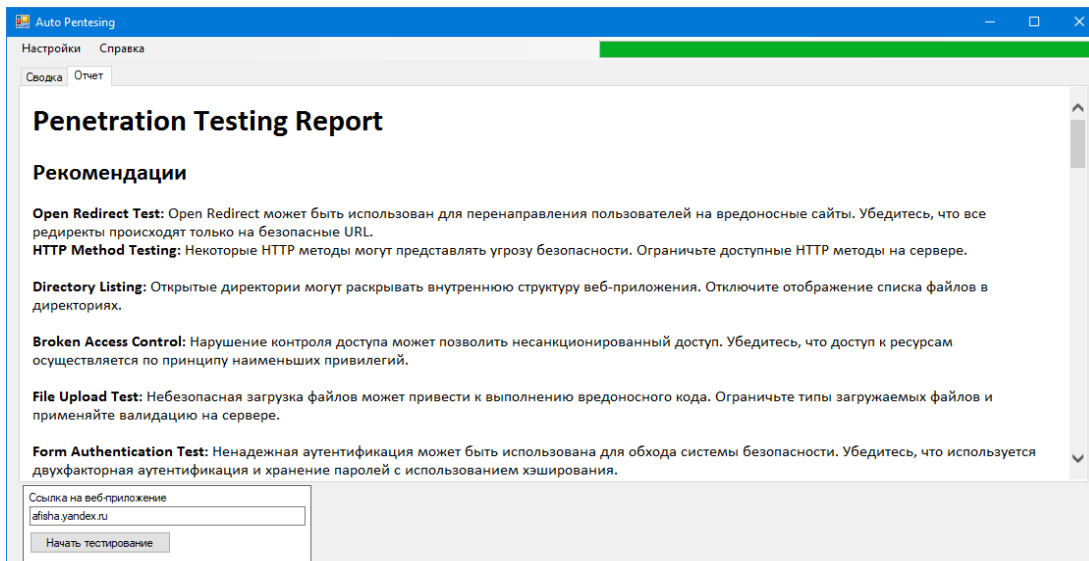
Auto Pentesing

Настройки Справка

Сводка Отчет

# Penetration Testing Report

## Рекомендации

**Open Redirect Test:** Open Redirect может быть использован для перенаправления пользователей на вредоносные сайты. Убедитесь, что все редиректы происходят только на безопасные URL.
**HTTP Method Testing:** Некоторые HTTP методы могут представлять угрозу безопасности. Ограничьте доступные HTTP методы на сервере.

**Directory Listing:** Открытые директории могут раскрывать внутреннюю структуру веб-приложения. Отключите отображение списка файлов в директориях.

**Broken Access Control:** Нарушение контроля доступа может позволить несанкционированный доступ. Убедитесь, что доступ к ресурсам осуществляется по принципу наименьших привилегий.

**File Upload Test:** Небезопасная загрузка файлов может привести к выполнению вредоносного кода. Ограничьте типы загружаемых файлов и применяйте валидацию на сервере.

**Form Authentication Test:** Ненадежная аутентификация может быть использована для обхода системы безопасности. Убедитесь, что используется двухфакторная аутентификация и хранение паролей с использованием хэширования.

Ссылка на веб-приложение
afisha.yandex.ru
Начать тестирование